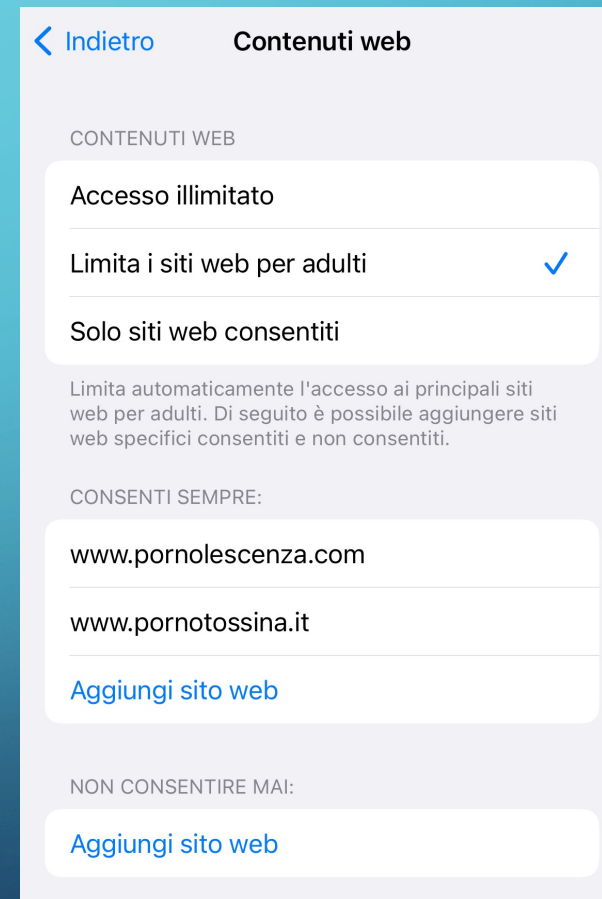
Indietro

Contenuti web

CONTENUTI WEB

Accesso illimitato

Limita i siti web per adulti ✓

Solo siti web consentiti

Limita automaticamente l'accesso ai principali siti web per adulti. Di seguito è possibile aggiungere siti web specifici consentiti e non consentiti.

CONSENTI SEMPRE:

www.pornolescenza.com

www.pornotossina.it

Aggiungi sito web

NON CONSENTIRE MAI:

Aggiungi sito web